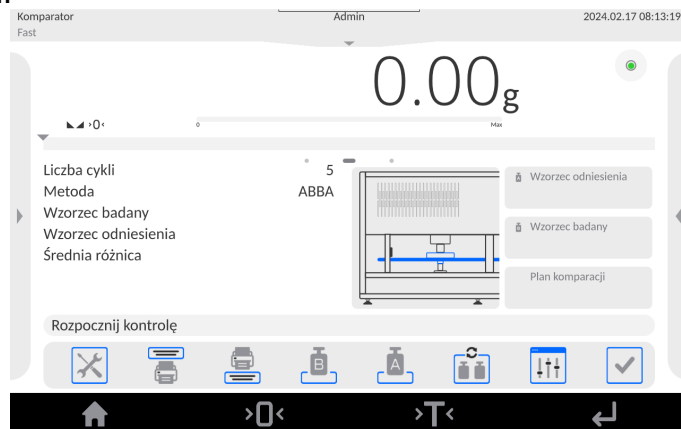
Komparator
Fast
Admin
2024.02.17 08:13:19

0.00g

›0‹
0
Max

Liczba cykli 5
Metoda ABBA
Wzorzec badany
Wzorzec odniesienia
Średnia różnica

Wzorzec odniesienia
Wzorzec badany
Plan komparacji

Rozpocznij kontrolę

B
A

›0‹
›T‹